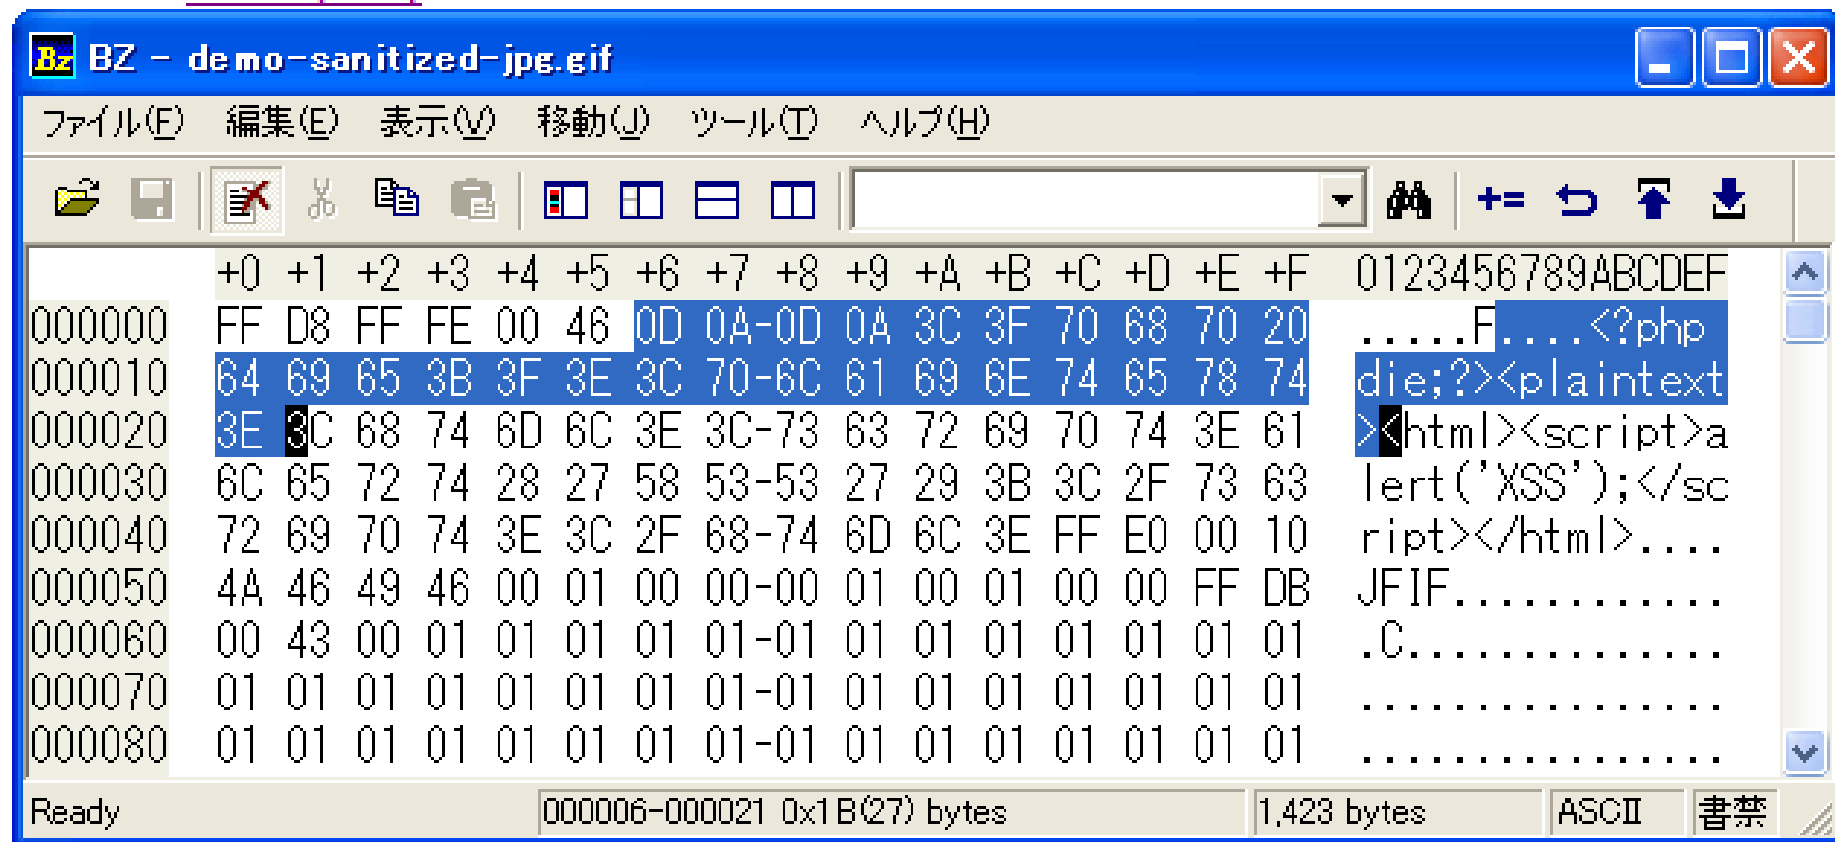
BZ - demo-sanitized-jpg.gif

ファイル(F) 編集(E) 表示(V) 移動(J) ツール(T) ヘルプ(H)

| | +0 | +1 | +2 | +3 | +4 | +5 | +6 | +7 | +8 | +9 | +A | +B | +C | +D | +E | +F | 0123456789ABCDEF |
|---|---|---|---|---|---|---|---|---|---|---|---|---|---|---|---|---|---|
| 000000 | FF | D8 | FF | FE | 00 | 46 | 0D | 0A- | 0D | 0A | 3C | 3F | 70 | 68 | 70 | 20 | ......F....<?php |
| 000010 | 64 | 69 | 65 | 3B | 3F | 3E | 3C | 70- | 6C | 61 | 69 | 6E | 74 | 65 | 78 | 74 | die;?><plaintext |
| 000020 | 3E | 3C | 68 | 74 | 6D | 6C | 3E | 3C- | 73 | 63 | 72 | 69 | 70 | 74 | 3E | 61 | ><html><script>a |
| 000030 | 6C | 65 | 72 | 74 | 28 | 27 | 58 | 53- | 53 | 27 | 29 | 3B | 3C | 2F | 73 | 63 | lert('XSS');</sc |
| 000040 | 72 | 69 | 70 | 74 | 3E | 3C | 2F | 68- | 74 | 6D | 6C | 3E | FF | E0 | 00 | 10 | ript></html>.... |
| 000050 | 4A | 46 | 49 | 46 | 00 | 01 | 00 | 00- | 00 | 01 | 00 | 01 | 00 | 00 | FF | DB | JFIF............ |
| 000060 | 00 | 43 | 00 | 01 | 01 | 01 | 01 | 01- | 01 | 01 | 01 | 01 | 01 | 01 | 01 | 01 | .C.............. |
| 000070 | 01 | 01 | 01 | 01 | 01 | 01 | 01 | 01- | 01 | 01 | 01 | 01 | 01 | 01 | 01 | 01 | ................ |
| 000080 | 01 | 01 | 01 | 01 | 01 | 01 | 01 | 01- | 01 | 01 | 01 | 01 | 01 | 01 | 01 | 01 | ................ |

Ready | 000006-000021 0x1B(27) bytes | 1,423 bytes | ASCII | 書禁